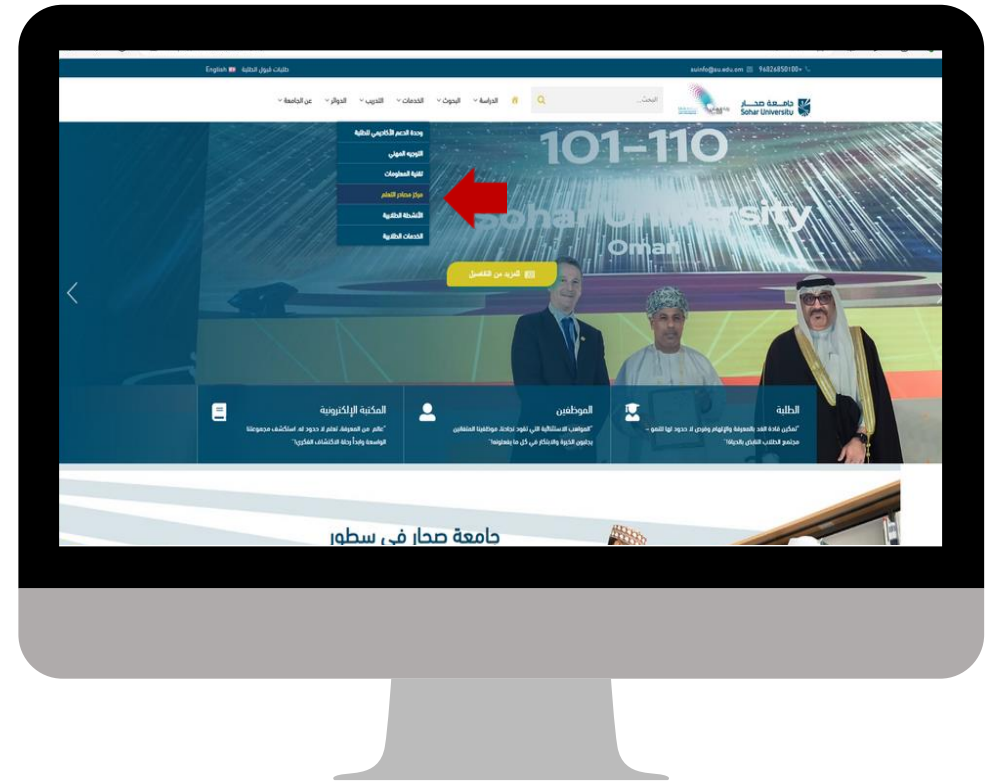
English طلبات قبول الطلبة

suinfo@su.edu.om 96826850100+

جامعة صحار Sohar University

البحث...

الدراسة البحوث الخدمات التدريب الدوائر عن الجامعة

وحدة الدعم الأكاديمي للطلبة
التوجيه المهني
تقنية المعلومات
مركز مصادر التعلم
الأنشطة الطلابية
الخدمات الطلابية

101-110

Sohar University

Oman

المزيد من التفاصيل

المكتبة الإلكترونية
"عالم من المعرفة، تعلم لا حدود له. استكشف مجموعتنا الواسعة وابدأ رحلة الاكتشاف الفكري!"

الموظفين
"المواهب الاستثنائية التي تقود نجاحنا. موظفونا المتفانون يجلبون الخبرة والابتكار في كل ما يفعلونه!"

الطلبة
"تمكين قادة الغد بالمعرفة والإلهام وفرص لا حدود لها للنمو – مجتمع الطلاب النابض بالحياة!"

جامعة صحار في سطور